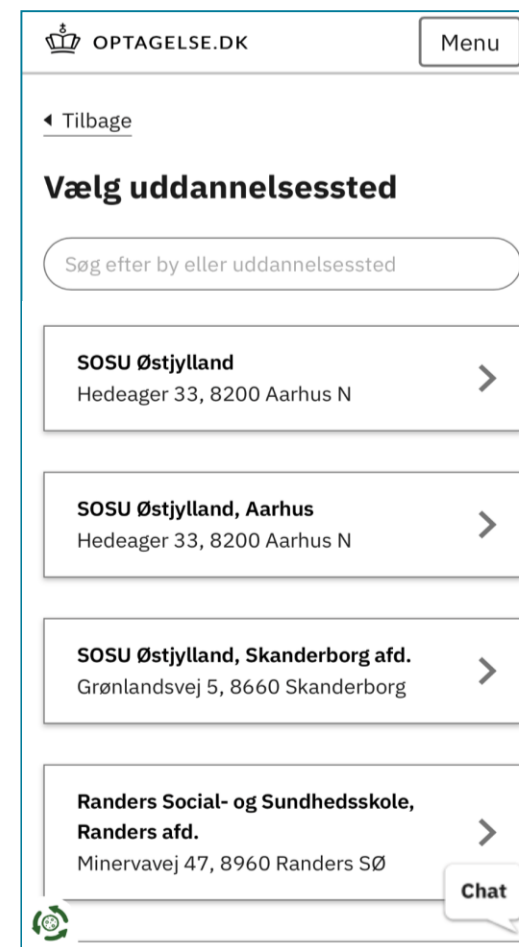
OPTAGELSE.DK

Menu

◂ Tilbage

Vælg uddannelsessted

Søg efter by eller uddannelsessted

SOSU Østjylland
Hedeager 33, 8200 Aarhus N

SOSU Østjylland, Aarhus
Hedeager 33, 8200 Aarhus N

SOSU Østjylland, Skanderborg afd.
Grønlandsvej 5, 8660 Skanderborg

Randers Social- og Sundhedsskole, Randers afd.
Minervavej 47, 8960 Randers SØ

Chat